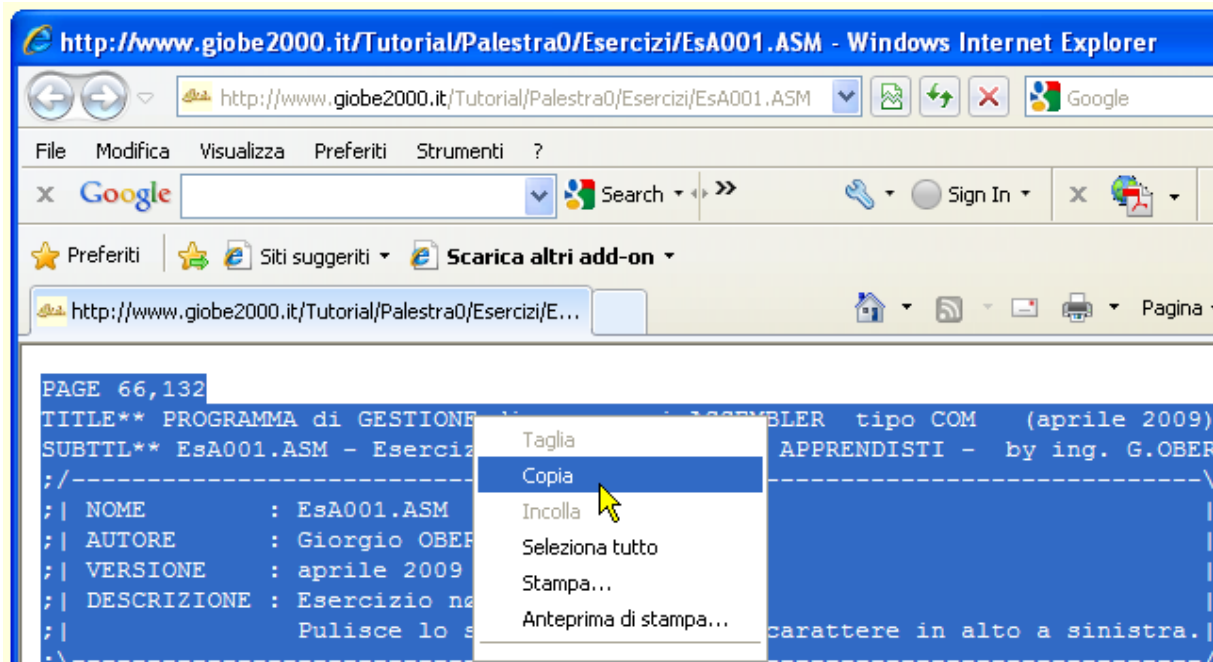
http://www.giobe2000.it/Tutorial/Palestra0/Esercizi/EsA001.ASM - Windows Internet Explorer

http://www.giobe2000.it/Tutorial/Palestra0/Esercizi/EsA001.ASM

Google

File Modifica Visualizza Preferiti Strumenti ?

Google Search Sign In

Preferiti Siti suggeriti Scarica altri add-on

http://www.giobe2000.it/Tutorial/Palestra0/Esercizi/E...

Pagina

PAGE 66,132
TITLE** PROGRAMMA di GESTIONE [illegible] ASSEMBLER tipo COM (aprile 2009)
SUBTTL** EsA001.ASM - Eserciz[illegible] APPRENDISTI - by ing. G.OBER
;/-----------------------------------------------------------------------\
;| NOME : EsA001.ASM |
;| AUTORE : Giorgio OBER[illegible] |
;| VERSIONE : aprile 2009 |
;| DESCRIZIONE : Esercizio n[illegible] |
;| Pulisce lo s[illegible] carattere in alto a sinistra.|

Taglia
Copia
Incolla
Seleziona tutto
Stampa...
Anteprima di stampa...